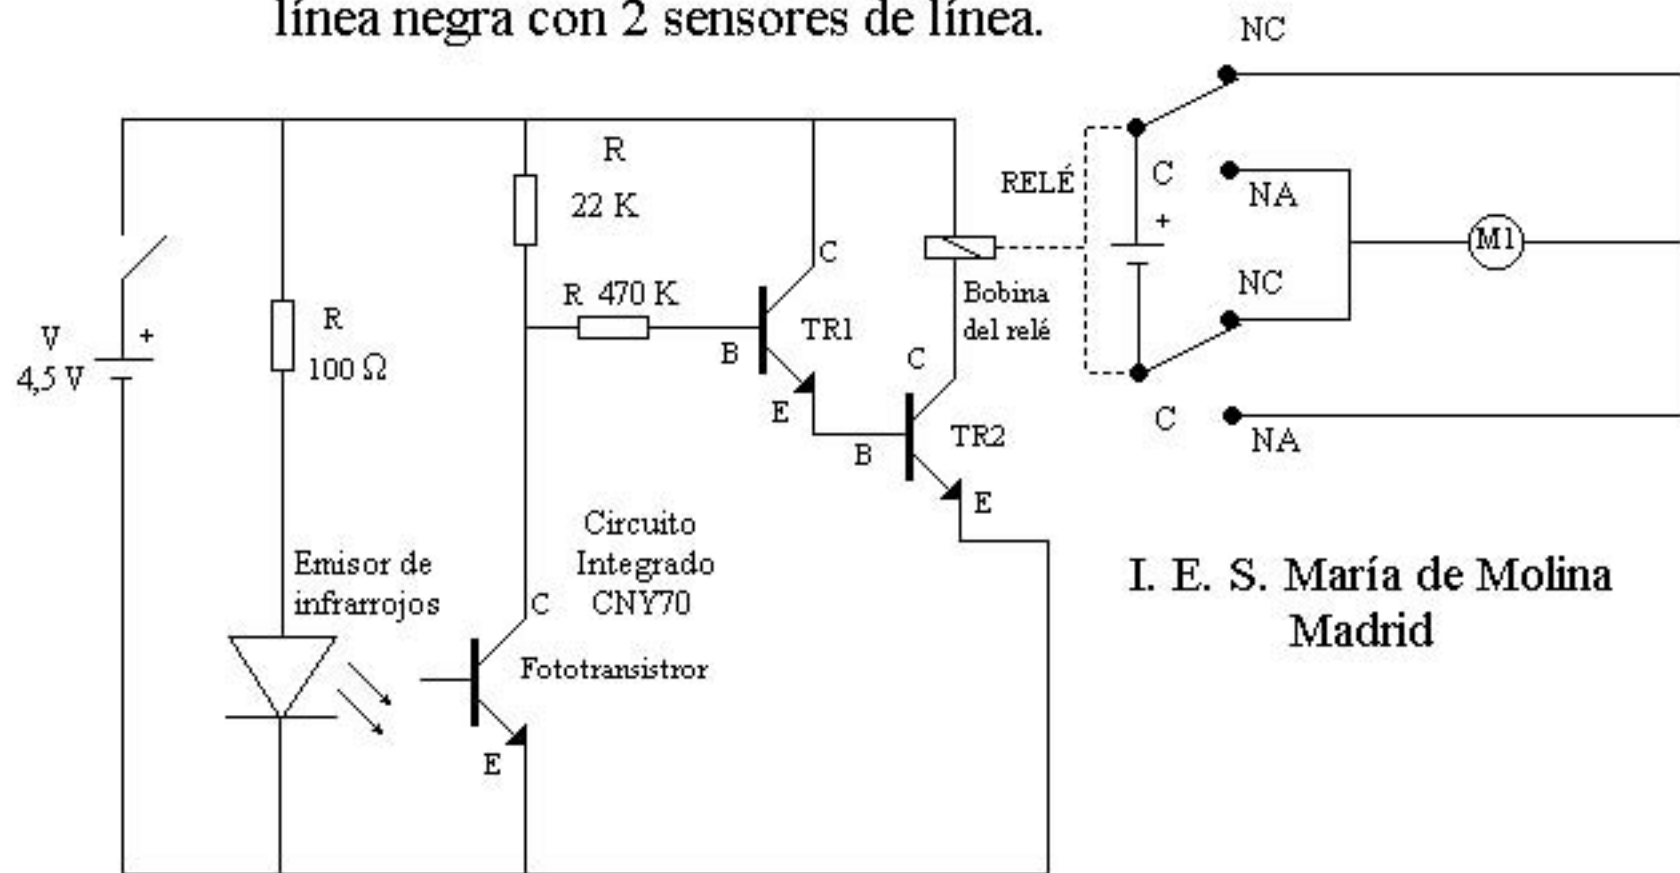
línea negra con 2 sensores de línea.

NC

R

22 K

RELÉ

C

NA

+

C

R 470 K

Bobina del relé

M1

NC

V 4,5 V

+

R 100 Ω

B

TR1

C

E

C

NA

B

TR2

E

Circuito Integrado CNY70

Emisor de infrarrojos

C

I. E. S. María de Molina Madrid

Fototransistror

E